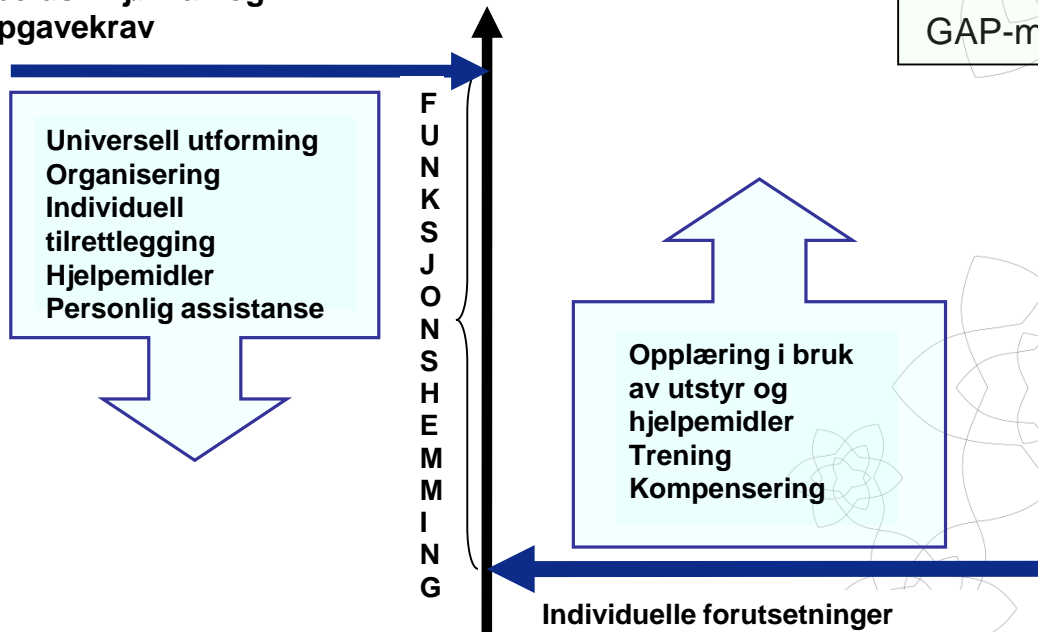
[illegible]
pgavekrav

GAP-m

Universell utforming
Organisering
Individuell tilrettlegging
Hjelpemidler
Personlig assistanse

F
U
N
K
S
J
O
N
S
H
E
M
M
I
N
G

Opplæring i bruk av utstyr og hjelpemidler
Trening
Kompensering

Individuelle forutsetninger